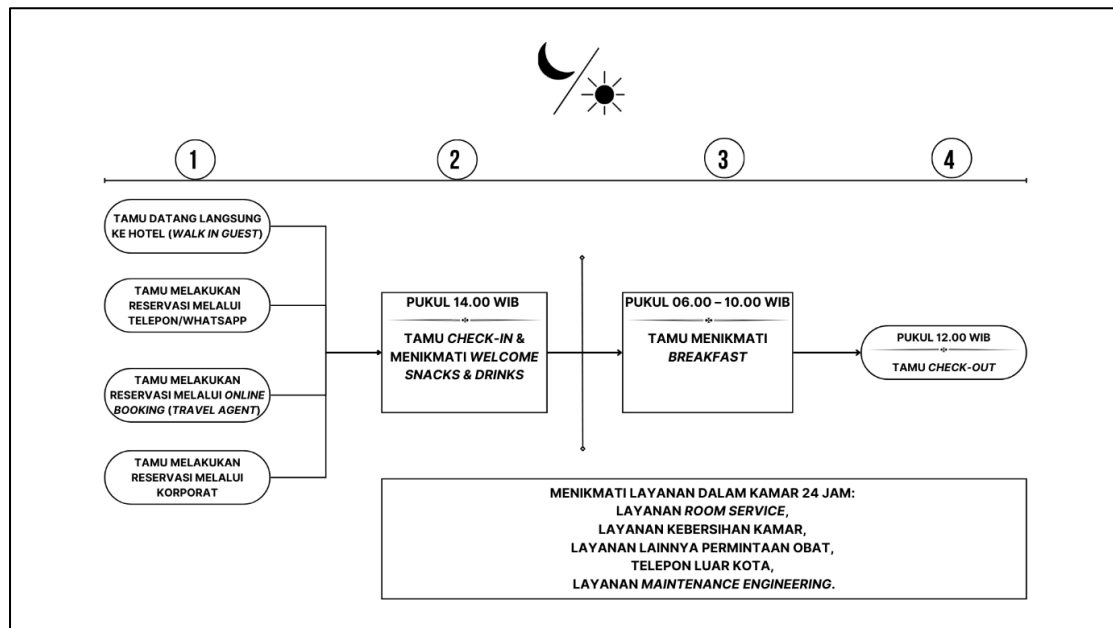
1

2

3

4

TAMU DATANG LANGSUNG KE HOTEL (WALK IN GUEST)

TAMU MELAKUKAN RESERVASI MELALUI TELEPON/WHATSAPP

TAMU MELAKUKAN RESERVASI MELALUI ONLINE BOOKING (TRAVEL AGENT)

TAMU MELAKUKAN RESERVASI MELALUI KORPORAT

PUKUL 14.00 WIB

TAMU CHECK-IN & MENIKMATI WELCOME SNACKS & DRINKS

PUKUL 06.00 – 10.00 WIB

TAMU MENIKMATI BREAKFAST

PUKUL 12.00 WIB

TAMU CHECK-OUT

MENIKMATI LAYANAN DALAM KAMAR 24 JAM:
LAYANAN ROOM SERVICE,
LAYANAN KEBERSIHAN KAMAR,
LAYANAN LAINNYA PERMINTAAN OBAT,
TELEPON LUAR KOTA,
LAYANAN MAINTENANCE ENGINEERING.